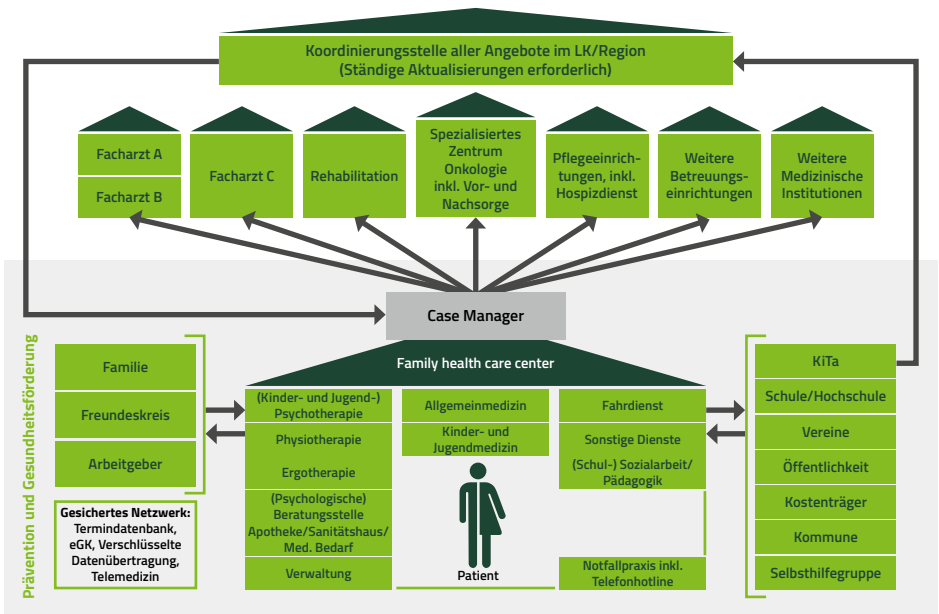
Koordinierungsstelle aller Angebote im LK/Region
(Ständige Aktualisierungen erforderlich)

Facharzt A

Facharzt B

Facharzt C

Rehabilitation

Spezialisiertes Zentrum Onkologie inkl. Vor- und Nachsorge

Pflegeeinrichtungen, inkl. Hospizdienst

Weitere Betreuungseinrichtungen

Weitere Medizinische Institutionen

Case Manager

Prävention und Gesundheitsförderung

Familie

Freundeskreis

Arbeitgeber

Gesichertes Netzwerk: Termindatenbank, eGK, Verschlüsselte Datenübertragung, Telemedizin

Family health care center

(Kinder- und Jugend-) Psychotherapie

Physiotherapie

Ergotherapie

(Psychologische) Beratungsstelle

Apotheke/Sanitätshaus/ Med. Bedarf

Verwaltung

Allgemeinmedizin

Kinder- und Jugendmedizin

Patient

Fahrdienst

Sonstige Dienste

(Schul-) Sozialarbeit/ Pädagogik

Notfallpraxis inkl. Telefonhotline

KiTa

Schule/Hochschule

Vereine

Öffentlichkeit

Kostenträger

Kommune

Selbsthilfegruppe